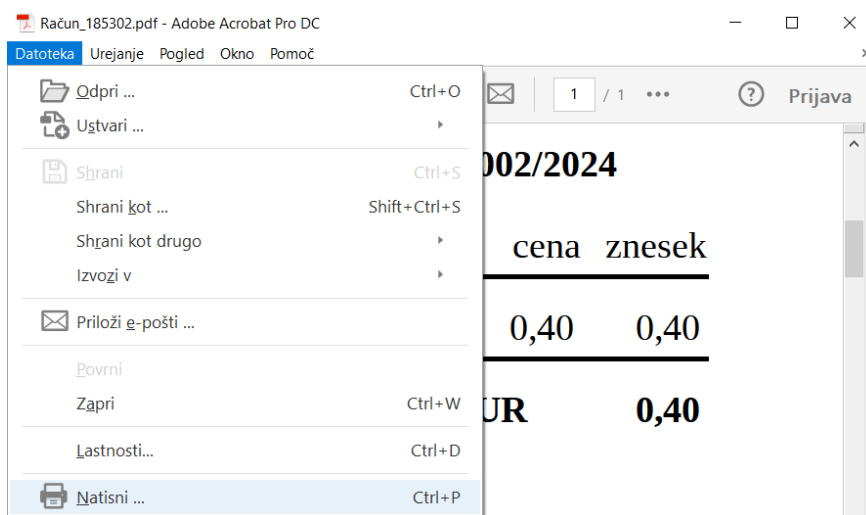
Račun_185302.pdf - Adobe Acrobat Pro DC

Datoteka Urejanje Pogled Okno Pomoč

Odpri ... Ctrl+O
Ustvari ...
Shrani Ctrl+S
Shrani kot ... Shift+Ctrl+S
Shrani kot drugo
Izvozi v
Priloži e-pošti ...
Povrni
Zapri Ctrl+W
Lastnosti... Ctrl+D
Natisni ... Ctrl+P

1 / 1 ••• ? Prijava

002/2024

cena znesek

0,40 0,40

UR 0,40